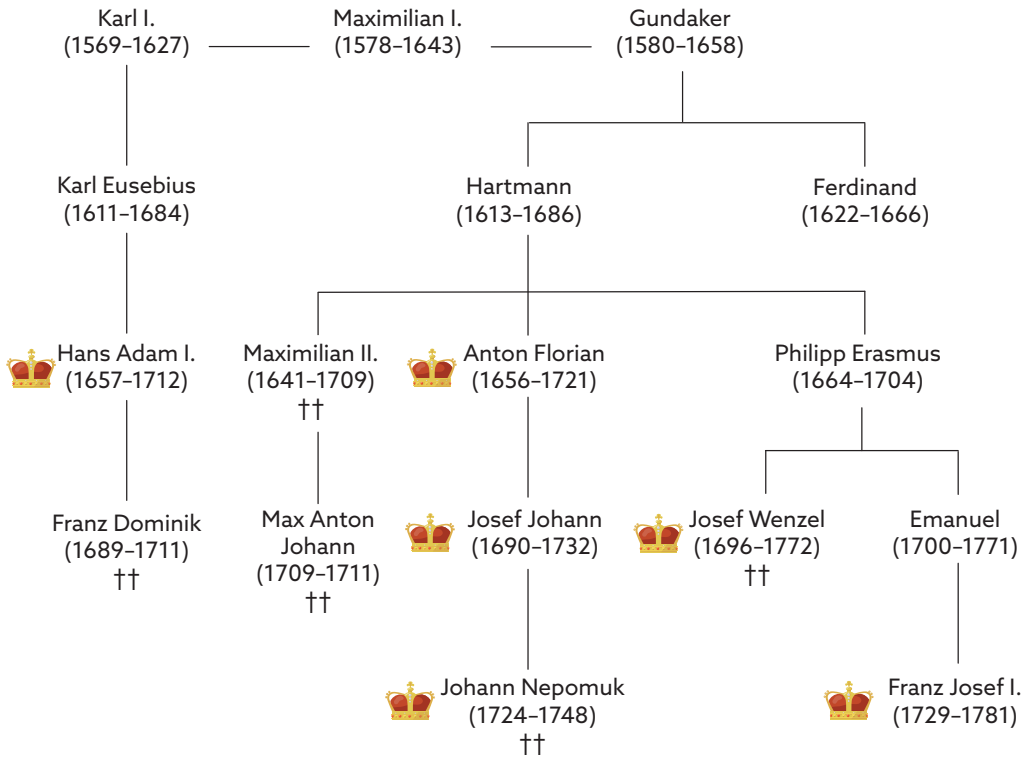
Karl I.
(1569–1627)

Maximilian I.
(1578–1643)

Gundaker
(1580–1658)

Karl Eusebius
(1611–1684)

Hartmann
(1613–1686)

Ferdinand
(1622–1666)

Hans Adam I.
(1657–1712)

Maximilian II.
(1641–1709)
††

Anton Florian
(1656–1721)

Philipp Erasmus
(1664–1704)

Franz Dominik
(1689–1711)
††

Max Anton
Johann
(1709–1711)
††

Josef Johann
(1690–1732)

Josef Wenzel
(1696–1772)
††

Emanuel
(1700–1771)

Johann Nepomuk
(1724–1748)
††

Franz Josef I.
(1729–1781)